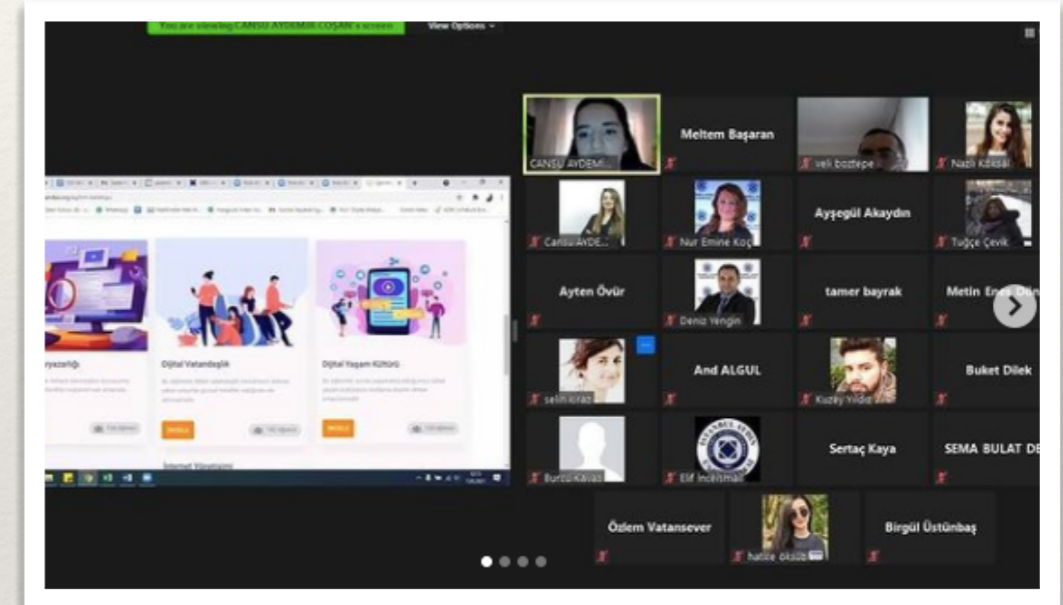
You are viewing CANSU AYDEMİR COŞAN's screen

View Options

ryazarlığı

Dijital Vatandaşlık

Dijital Yaşam Kültürü

İNCELE

İNCELE

İnternet Yönetişimi

CANSU AYDEMİ...

Meltem Başaran

veli boztepe

Nazlı Köksal

Cansu AYDE...

Nur Emine Koç

Ayşegül Akaydın

Tuğçe Çevik

Ayten Övür

Deniz Yengin

tamer bayrak

Metin Enes Dün

selin kıraz

And ALGUL

Kuzey Yıldız

Buket Dilek

Burcu Kavas

Elif İncesmail

Sertaç Kaya

SEMA BULAT DE

Özlem Vatansever

hatice öksüz

Birgül Üstünbaş